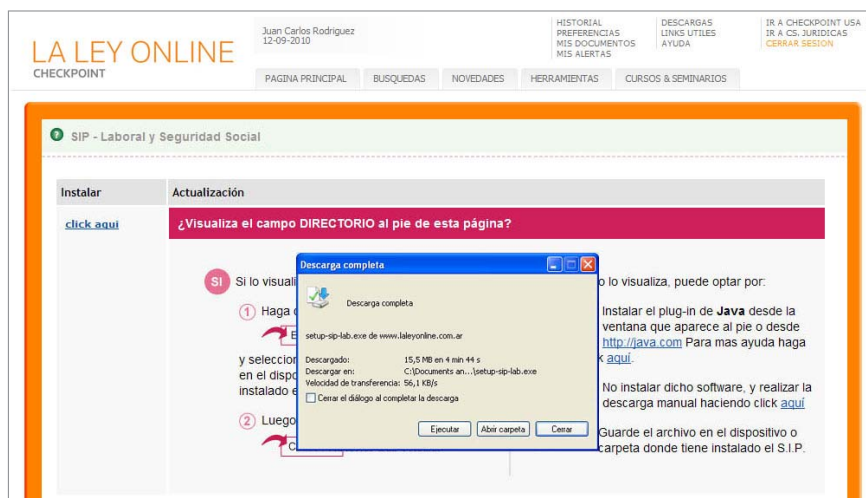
LA LEY ONLINE
CHECKPOINT

Juan Carlos Rodriguez
12-09-2010

HISTORIAL
PREFERENCIAS
MIS DOCUMENTOS
MIS ALERTAS

DESCARGAS
LINKS UTILES
AYUDA

IR A CHECKPOINT USA
IR A CS. JURIDICAS
CERRAR SESION

PAGINA PRINCIPAL | BUSQUEDAS | NOVEDADES | HERRAMIENTAS | CURSOS & SEMINARIOS

SIP - Laboral y Seguridad Social

| Instalar | Actualización |
|---|---|
| click aqui | ¿Visualiza el campo DIRECTORIO al pie de esta página? |

SI Si lo visuali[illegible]

1 Haga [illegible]

y seleccion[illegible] en el dispo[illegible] instalado e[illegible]

2 Luego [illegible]

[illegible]o lo visualiza, puede optar por:

Instalar el plug-in de Java desde la ventana que aparece al pie o desde http://java.com Para mas ayuda haga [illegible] aquí.

No instalar dicho software, y realizar la descarga manual haciendo click aquí

Guarde el archivo en el dispositivo o carpeta donde tiene instalado el S.I.P.

Descarga completa

Descarga completa

setup-sip-lab.exe de www.laleyonline.com.ar

Descargado: 15,5 MB en 4 min 44 s
Descargar en: C:\Documents an...\setup-sip-lab.exe
Velocidad de transferencia: 56,1 KB/s

Cerrar el diálogo al completar la descarga

Ejecutar | Abrir carpeta | Cerrar